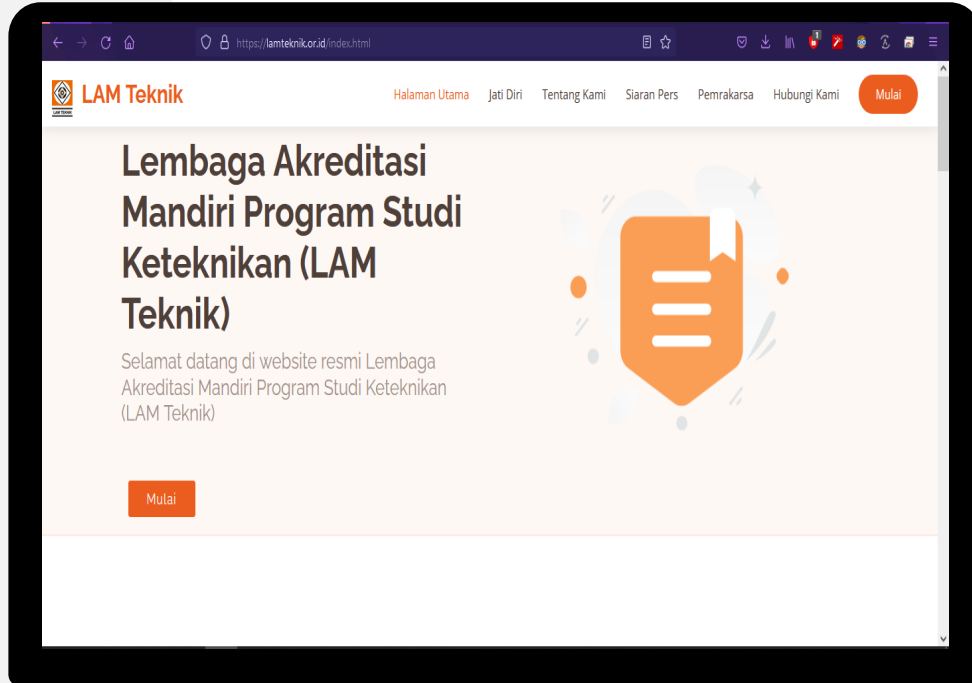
https://lamteknik.or.id/index.html

LAM TEKNIK

LAM Teknik

Halaman Utama Jati Diri Tentang Kami Siaran Pers Pemrakarsa Hubungi Kami Mulai

Lembaga Akreditasi Mandiri Program Studi Keteknikan (LAM Teknik)

Selamat datang di website resmi Lembaga Akreditasi Mandiri Program Studi Keteknikan (LAM Teknik)

Mulai